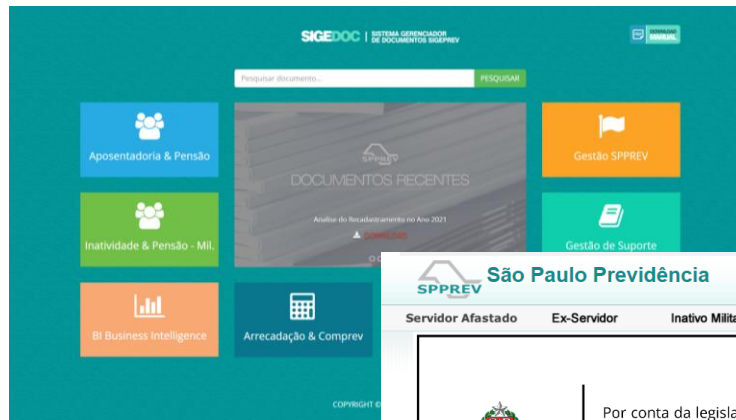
SIGEDOC | SISTEMA GERENCIADOR DE DOCUMENTOS SIGEPREV

DOWNLOAD MANUAL

Pesquisar documento...

PESQUISAR

Aposentadoria & Pensão

SPPREV

DOCUMENTOS RECENTES

Analise do Recadastramento no Ano 2021

DOWNLOAD

Gestão SPPREV

Inatividade & Pensão - Mil.

Gestão de Suporte

BI Business Intelligence

Arrecadação & Comprev

COPYRIGHT ©

SPPREV

São Paulo Previdência

Servidor Afastado

Ex-Servidor

Inativo Milita

Por conta da legisla